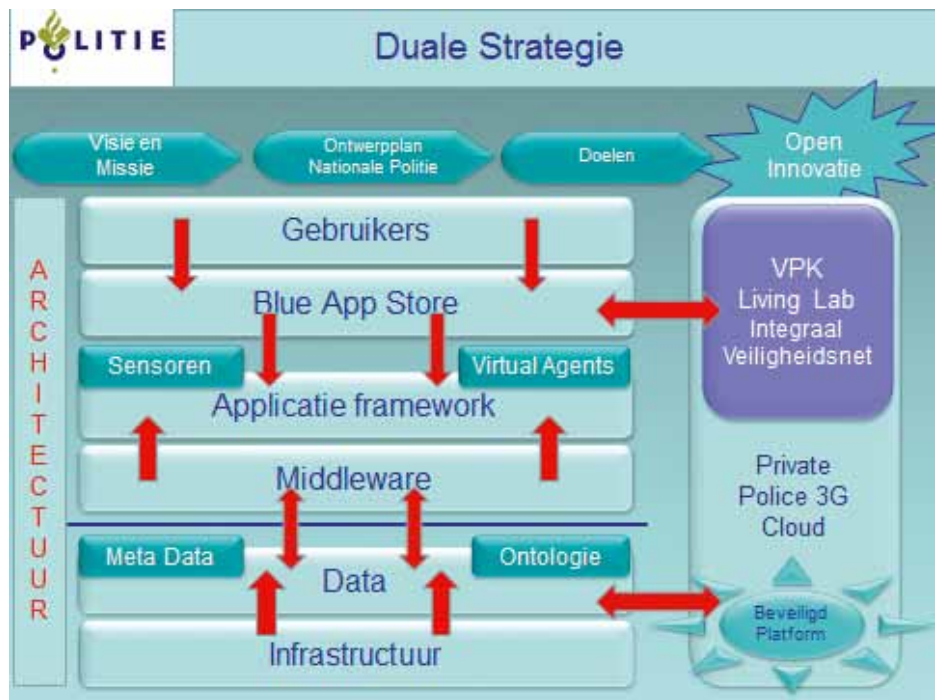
POLITIE

Duale Strategie

Visie en Missie

Ontwerpplan Nationale Politie

Doelen

Open Innovatie

A R C H I T E C T U U R

Gebruikers

Blue App Store

Sensoren

Virtual Agents

Applicatie framework

Middleware

Meta Data

Ontologie

Data

Infrastructuur

VPK Living Lab Integraal Veiligheidsnet

Private Police 3G Cloud

Beveiligd Platform